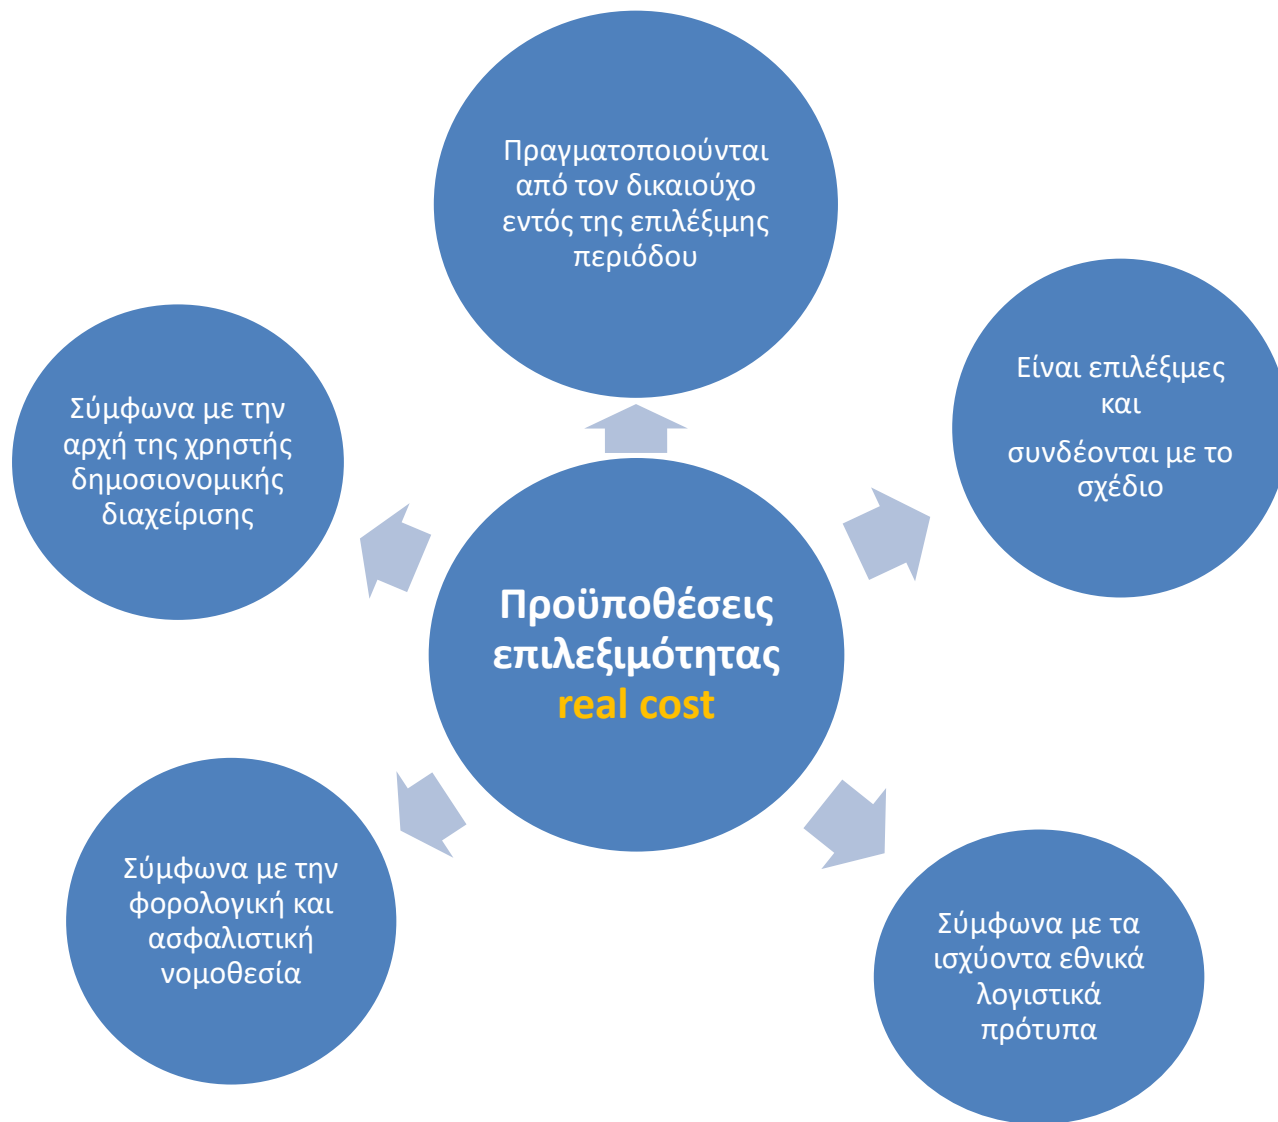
Πραγματοποιούνται από τον δικαιούχο εντός της επιλέξιμης περιόδου

Σύμφωνα με την αρχή της χρηστής δημοσιονομικής διαχείρισης

Είναι επιλέξιμες και

συνδέονται με το σχέδιο

Προϋποθέσεις επιλεξιμότητας real cost

Σύμφωνα με την φορολογική και ασφαλιστική νομοθεσία

Σύμφωνα με τα ισχύοντα εθνικά λογιστικά πρότυπα